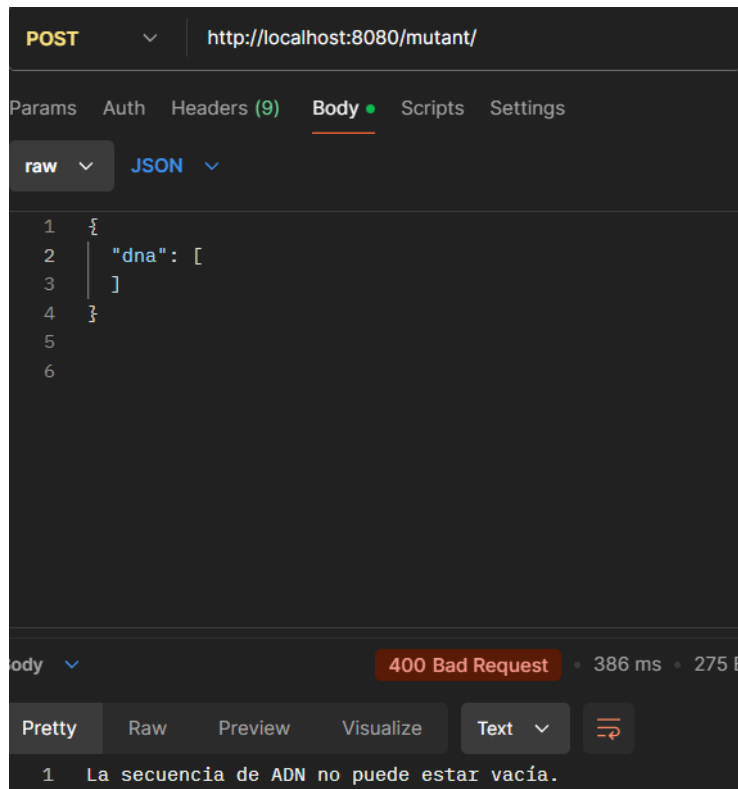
POST http://localhost:8080/mutant/

Params Auth Headers (9) Body Scripts Settings

raw JSON

1 {
2 "dna": [
3 ]
4 }
5
6

ody

400 Bad Request · 386 ms · 275 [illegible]

Pretty Raw Preview Visualize Text

1 La secuencia de ADN no puede estar vacía.